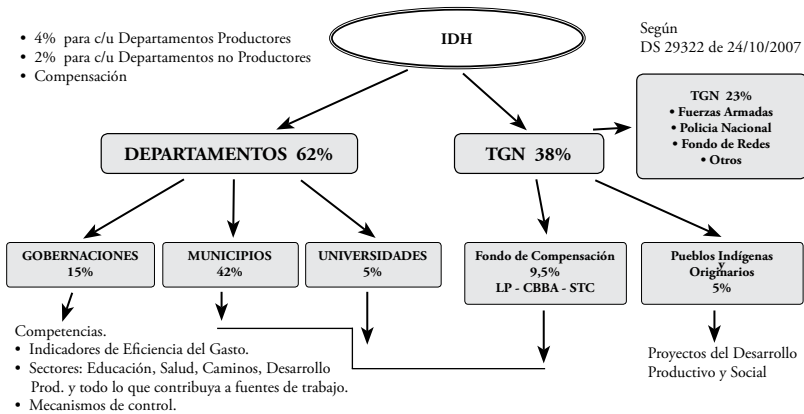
• 4% para c/u Departamentos Productores
• 2% para c/u Departamentos no Productores
• Compensación

IDH

Según
DS 29322 de 24/10/2007

TGN 23%
• Fuerzas Armadas
• Policia Nacional
• Fondo de Redes
• Otros

DEPARTAMENTOS 62%

TGN 38%

GOBERNACIONES 15%

MUNICIPIOS 42%

UNIVERSIDADES 5%

Fondo de Compensación 9,5%
LP - CBBA - STC

Pueblos Indígenas y Originarios 5%

Competencias.
• Indicadores de Eficiencia del Gasto.
• Sectores: Educación, Salud, Caminos, Desarrollo Prod. y todo lo que contribuya a fuentes de trabajo.
• Mecanismos de control.

Proyectos del Desarrollo Productivo y Social